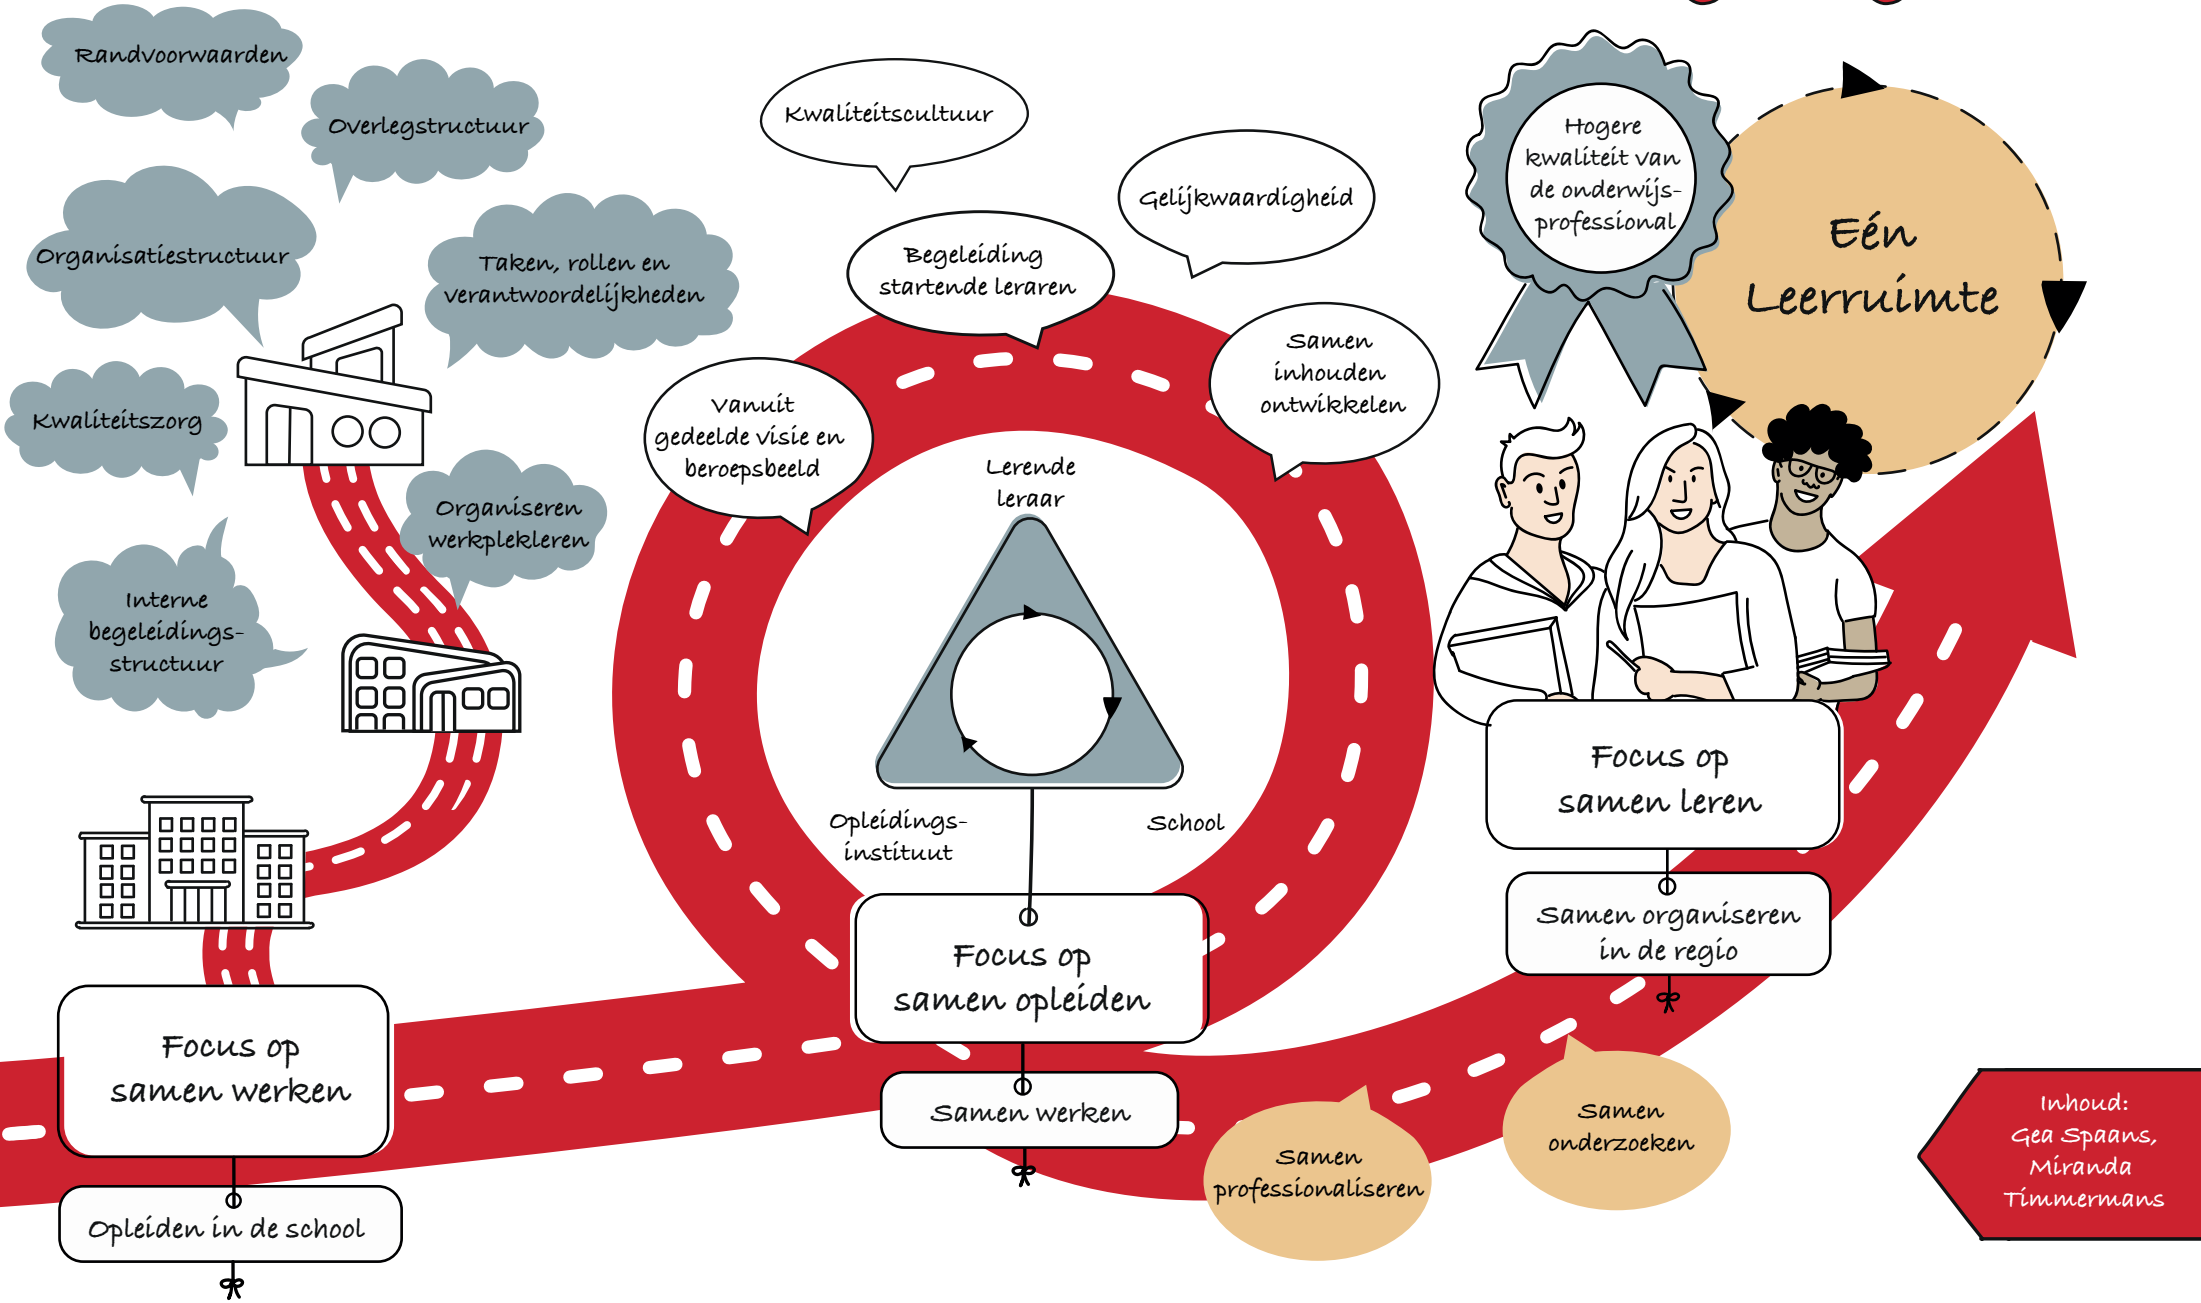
Randvoorwaarden

Overlegstructuur

Organisatiestructuur

Taken, rollen en verantwoordelijkheden

Kwaliteitszorg

Organiseren werkplekleren

Interne begeleidingsstructuur

Kwaliteitscultuur

Gelijkwaardigheid

Begeleiding startende leraren

Vanuit gedeelde visie en beroepsbeeld

Samen inhouden ontwikkelen

Lerende leraar

Opleidingsinstituut

School

Hogere kwaliteit van de onderwijsprofessional

Eén Leerruimte

Focus op samen leren

Samen organiseren in de regio

Focus op samen opleiden

Samen werken

Focus op samen werken

Opleiden in de school

Samen professionaliseren

Samen onderzoeken

Inhoud: Gea Spaans, Miranda Timmermans